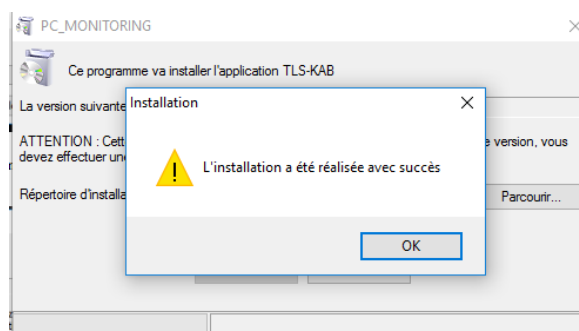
PC_MONITORING

Ce programme va installer l'application TLS-KAB

La version suivante

ATTENTION : Cett e version, vous devez effectuer un

Répertoire d'installa

Parcourir...

Installation

L'installation a été réalisée avec succès

OK